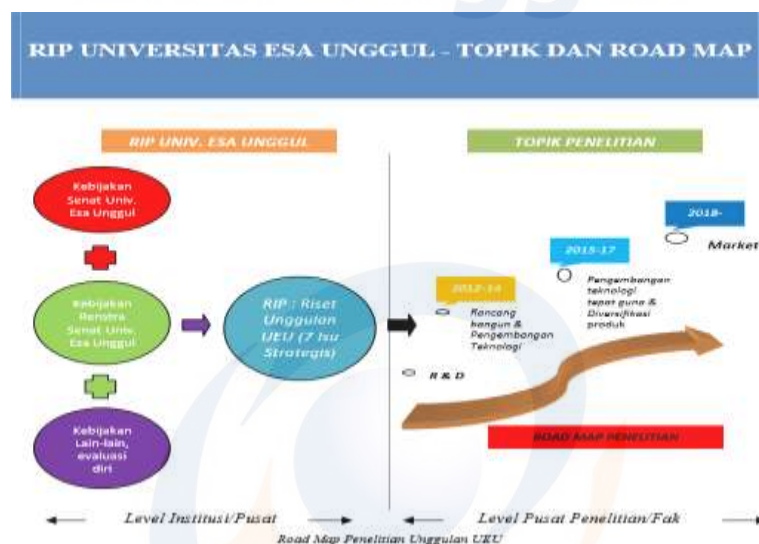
RIP UNIVERSITAS ESA UNGGUL - TOPIK DAN ROAD MAP

RIP UNIV. ESA UNGGUL

TOPIK PENELITIAN

Kebijakan Senat Univ. Esa Unggul

Kebijakan Renstra Senat Univ. Esa Unggul

Kebijakan Lain-lain, evaluasi diri

RIP : Riset Unggulan UEU (7 Isu Strategis)

2018-

Market

2015-17

Pengembangan teknologi tepat guna & Diversifikasi produk

2012-14

Rancang bangun & Pengembangan Teknologi

R & D

ROAD MAP PENELITIAN

Level Institusi/Pusat

Level Pusat Penelitian/Fak

Road Map Penelitian Unggulan UEU